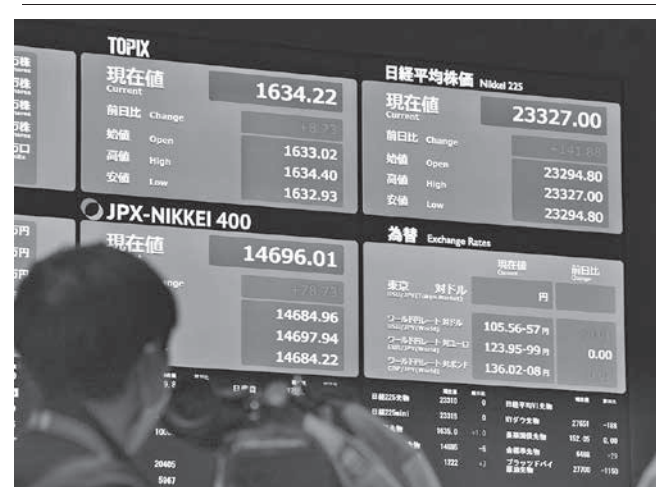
TOPIX

現在値 Current 1634.22

前日比 Change +8.73

始値 Open 1633.02

高値 High 1634.40

安値 Low 1632.93

日経平均株価 Nikkei 225

現在値 Current 23327.00

前日比 Change +141.88

始値 Open 23294.80

高値 High 23327.00

安値 Low 23294.80

JPX-NIKKEI 400

現在値 14696.01

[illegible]ange +78.73

14684.96

14697.94

14684.22

為替 Exchange Rates

現在値 Current

前日比 Change

東京 対ドル

円

ワールドレート ドル 105.56-57円

ワールドレート 対ユーロ 123.95-99円 0.00

ワールドレート 対ポンド 136.02-08円

日経225先物 22310

日経225mini 22315

1635.0

14685

1722

日経平均VI先物

NYダウ先物 27601 -168

英国国債先物 152.05 0.00

金標準先物 6466 -79

プラッツドバイ原油先物 27700 -1150

20405

5067

1000

日経平